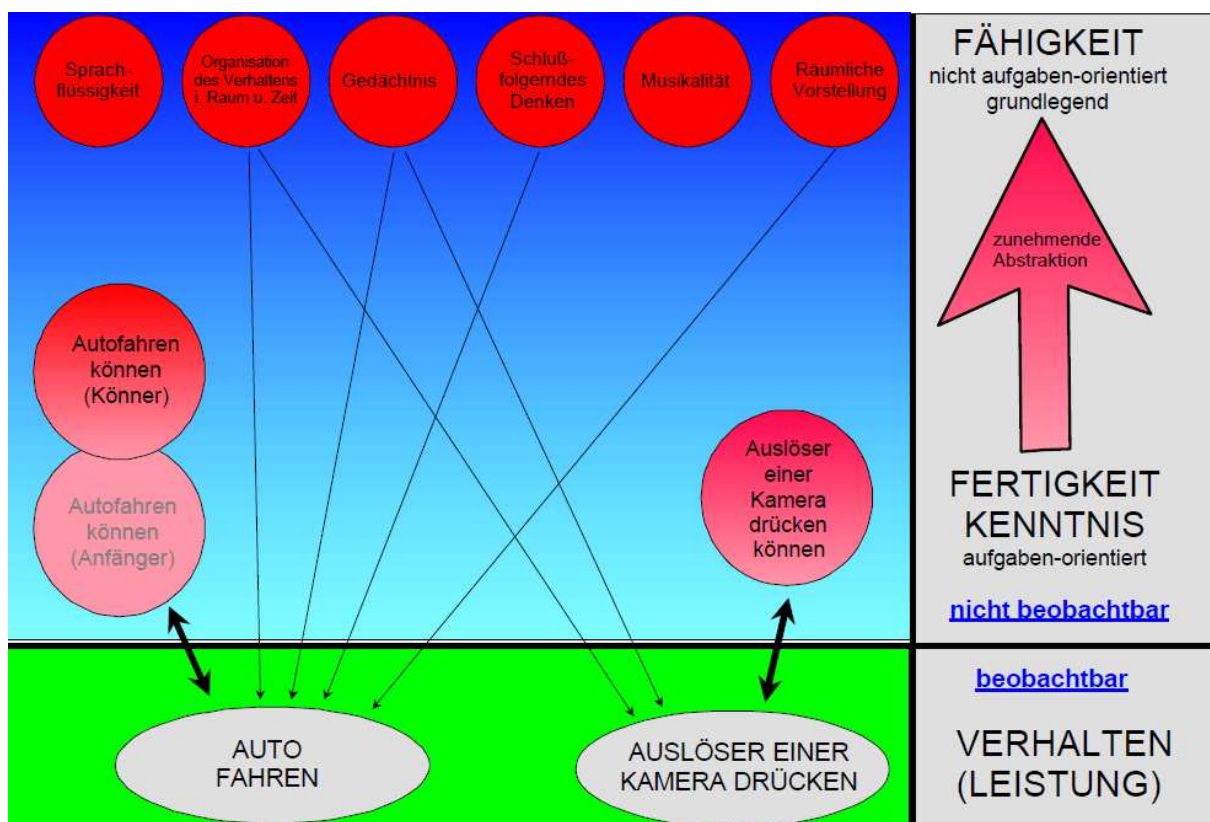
Sprachflüssigkeit

Organisation des Verhaltens i. Raum u. Zeit

Gedächtnis

Schlußfolgerndes Denken

Musikalität

Räumliche Vorstellung

FÄHIGKEIT
nicht aufgaben-orientiert
grundlegend

zunehmende Abstraktion

Autofahren können (Könner)

Autofahren können (Anfänger)

Auslöser einer Kamera drücken können

FERTIGKEIT
KENNTNIS
aufgaben-orientiert

nicht beobachtbar

beobachtbar

AUTO FAHREN

AUSLÖSER EINER KAMERA DRÜCKEN

VERHALTEN
(LEISTUNG)